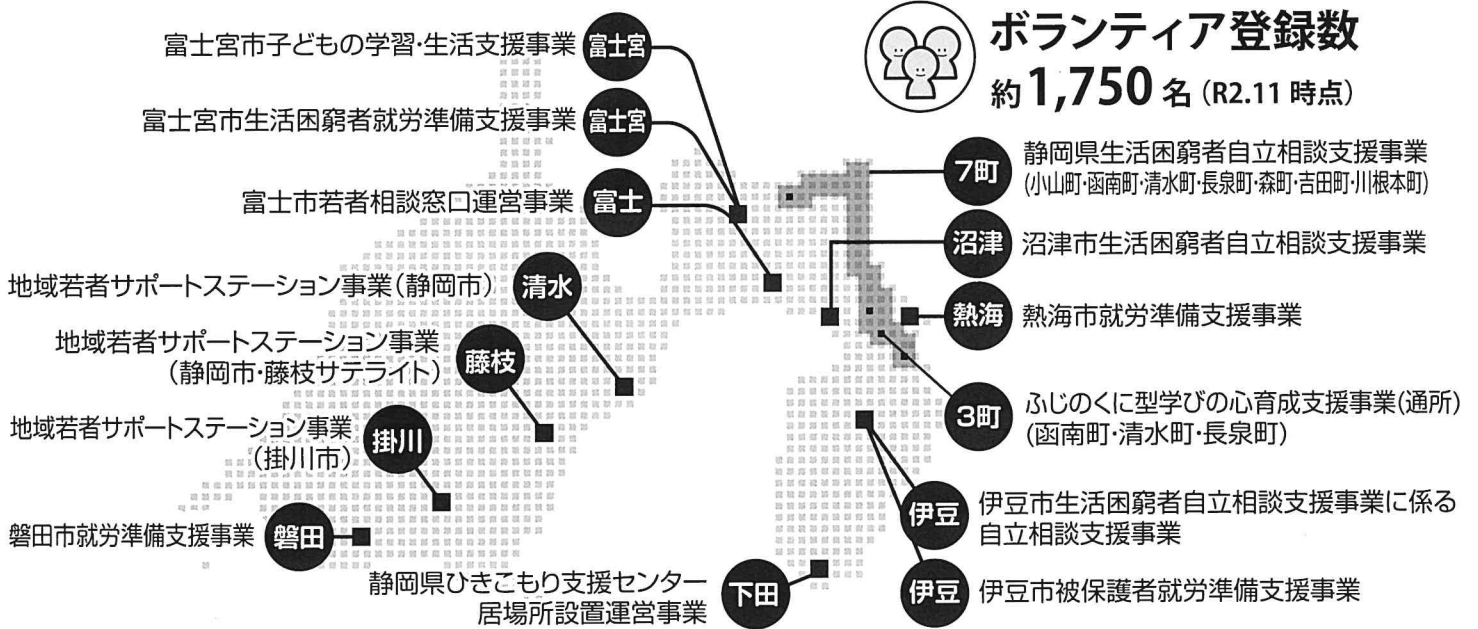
ボランティア登録数
約1,750名（R2.11 時点）

富士宮市子どもの学習·生活支援事業 富士宮

富士宮市生活困窮者就労準備支援事業 富士宮

富士市若者相談窓口運営事業 富士

地域若者サポートステーション事業（静岡市） 清水

地域若者サポートステーション事業（静岡市·藤枝サテライト） 藤枝

地域若者サポートステーション事業（掛川市） 掛川

磐田市就労準備支援事業 磐田

静岡県ひきこもり支援センター居場所設置運営事業 下田

7町 静岡県生活困窮者自立相談支援事業（小山町·函南町·清水町·長泉町·森町·吉田町·川根本町）

沼津 沼津市生活困窮者自立相談支援事業

熱海 熱海市就労準備支援事業

3町 ふじのくに型学びの心育成支援事業（通所）（函南町·清水町·長泉町）

伊豆 伊豆市生活困窮者自立相談支援事業に係る自立相談支援事業

伊豆 伊豆市被保護者就労準備支援事業